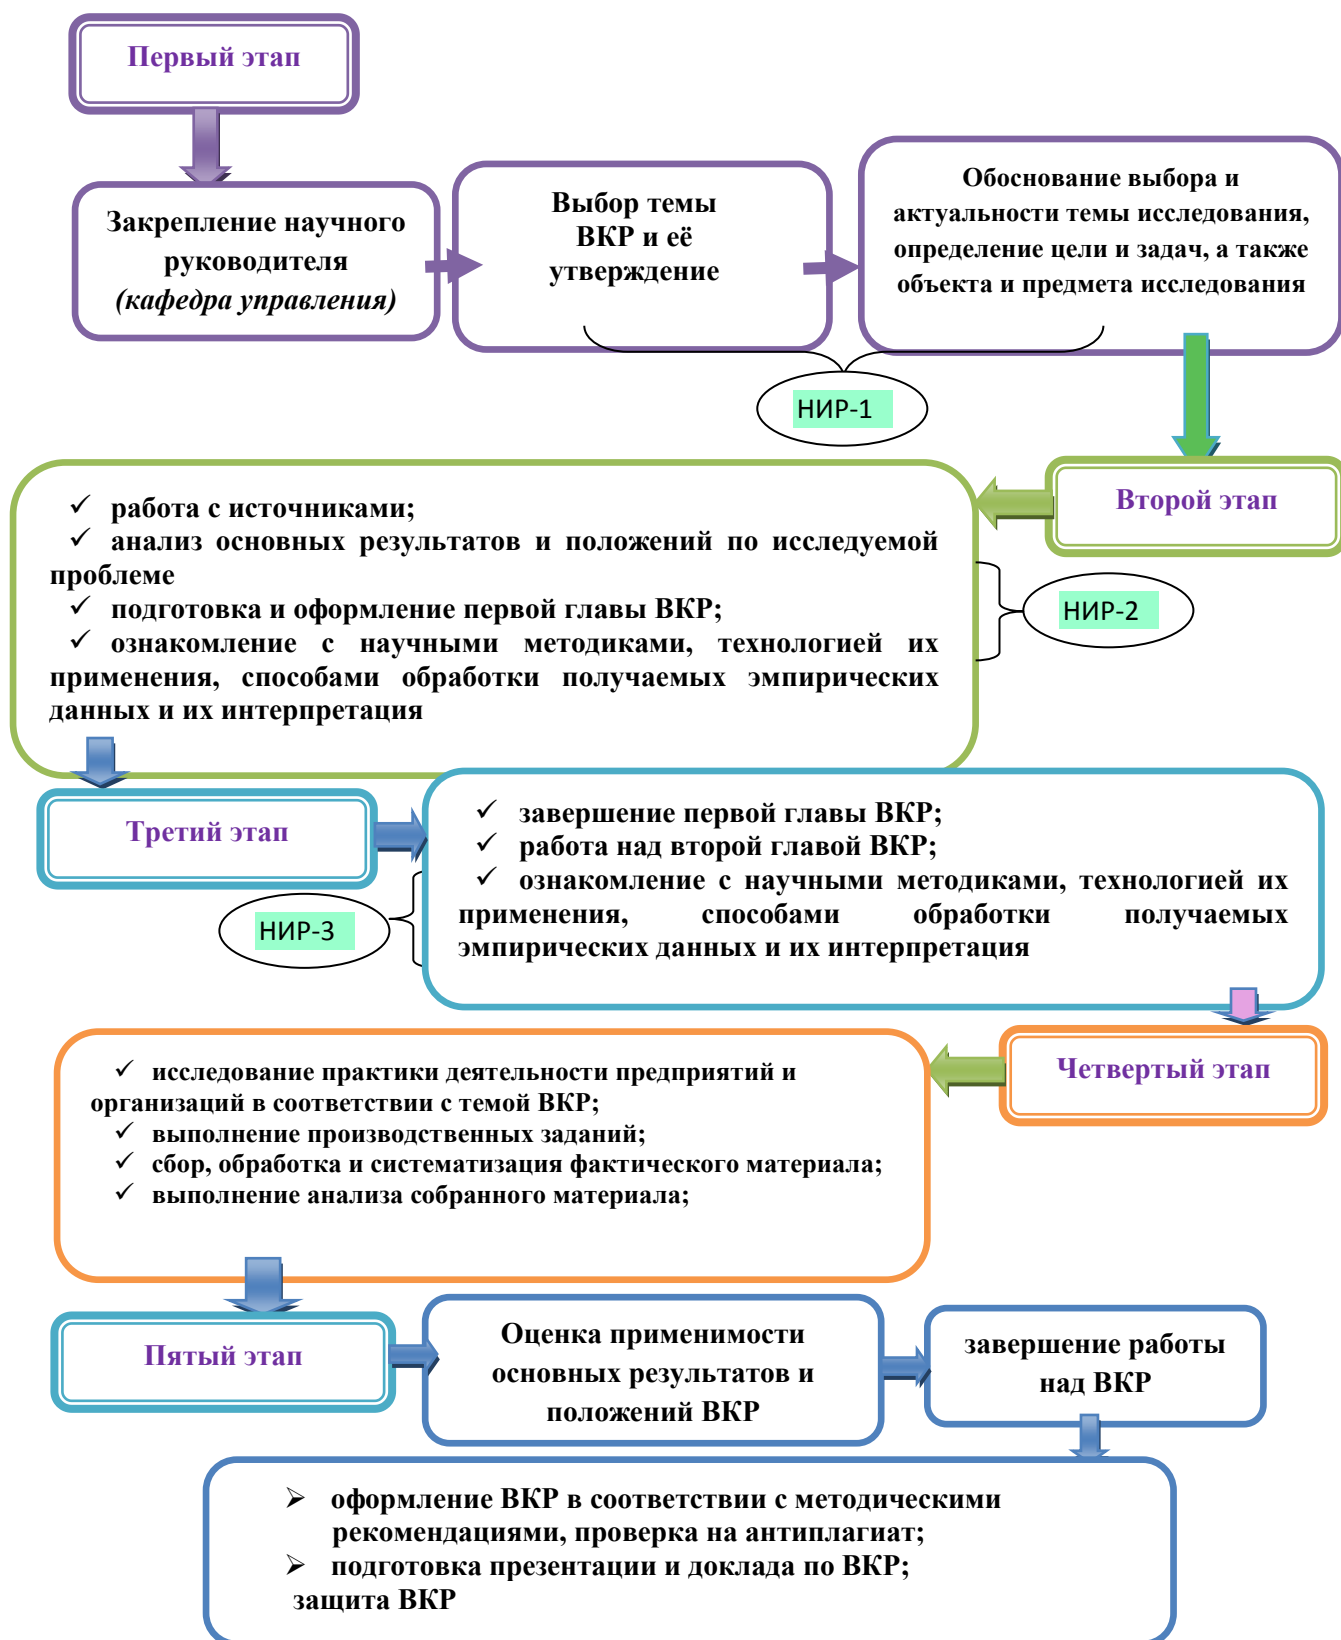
Первый этап

Закрепление научного руководителя (кафедра управления)

Выбор темы ВКР и её утверждение

Обоснование выбора и актуальности темы исследования, определение цели и задач, а также объекта и предмета исследования

НИР-1

Второй этап

✓ работа с источниками;
✓ анализ основных результатов и положений по исследуемой проблеме
✓ подготовка и оформление первой главы ВКР;
✓ ознакомление с научными методиками, технологией их применения, способами обработки получаемых эмпирических данных и их интерпретация

НИР-2

Третий этап

✓ завершение первой главы ВКР;
✓ работа над второй главой ВКР;
✓ ознакомление с научными методиками, технологией их применения, способами обработки получаемых эмпирических данных и их интерпретация

НИР-3

Четвертый этап

✓ исследование практики деятельности предприятий и организаций в соответствии с темой ВКР;
✓ выполнение производственных заданий;
✓ сбор, обработка и систематизация фактического материала;
✓ выполнение анализа собранного материала;

Пятый этап

Оценка применимости основных результатов и положений ВКР

завершение работы над ВКР

➢ оформление ВКР в соответствии с методическими рекомендациями, проверка на антиплагиат;
➢ подготовка презентации и доклада по ВКР;
защита ВКР